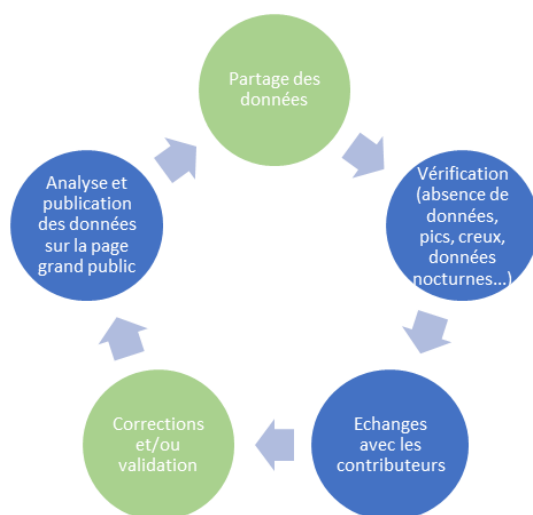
Partage des données

Vérification (absence de données, pics, creux, données nocturnes…)

Echanges avec les contributeurs

Corrections et/ou validation

Analyse et publication des données sur la page grand public